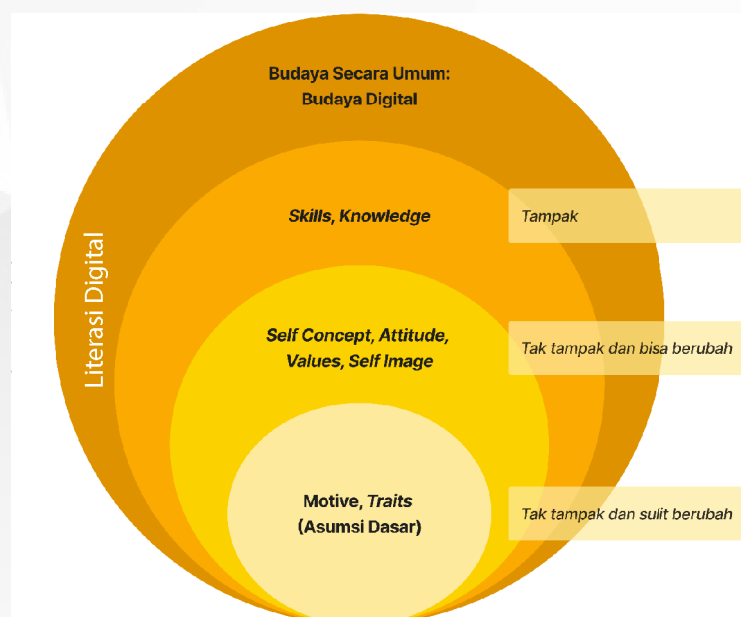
Literasi Digital

Budaya Secara Umum:
Budaya Digital

*Skills, Knowledge*

Tampak

*Self Concept, Attitude, Values, Self Image*

Tak tampak dan bisa berubah

Motive, *Traits*
(Asumsi Dasar)

Tak tampak dan sulit berubah